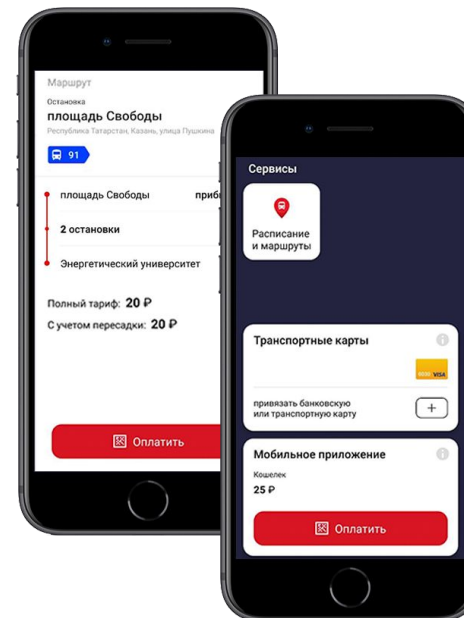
Маршрут

Остановка
площадь Свободы
Республика Татарстан, Казань, улица Пушкина

91

площадь Свободы прибі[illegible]

2 остановки

Энергетический университет

Полный тариф: 20 ₽
С учетом пересадки: 20 ₽

Оплатить

Сервисы

Расписание и маршруты

Транспортные карты

VISA

привязать банковскую или транспортную карту

+

Мобильное приложение

Кошелек
25 ₽

Оплатить